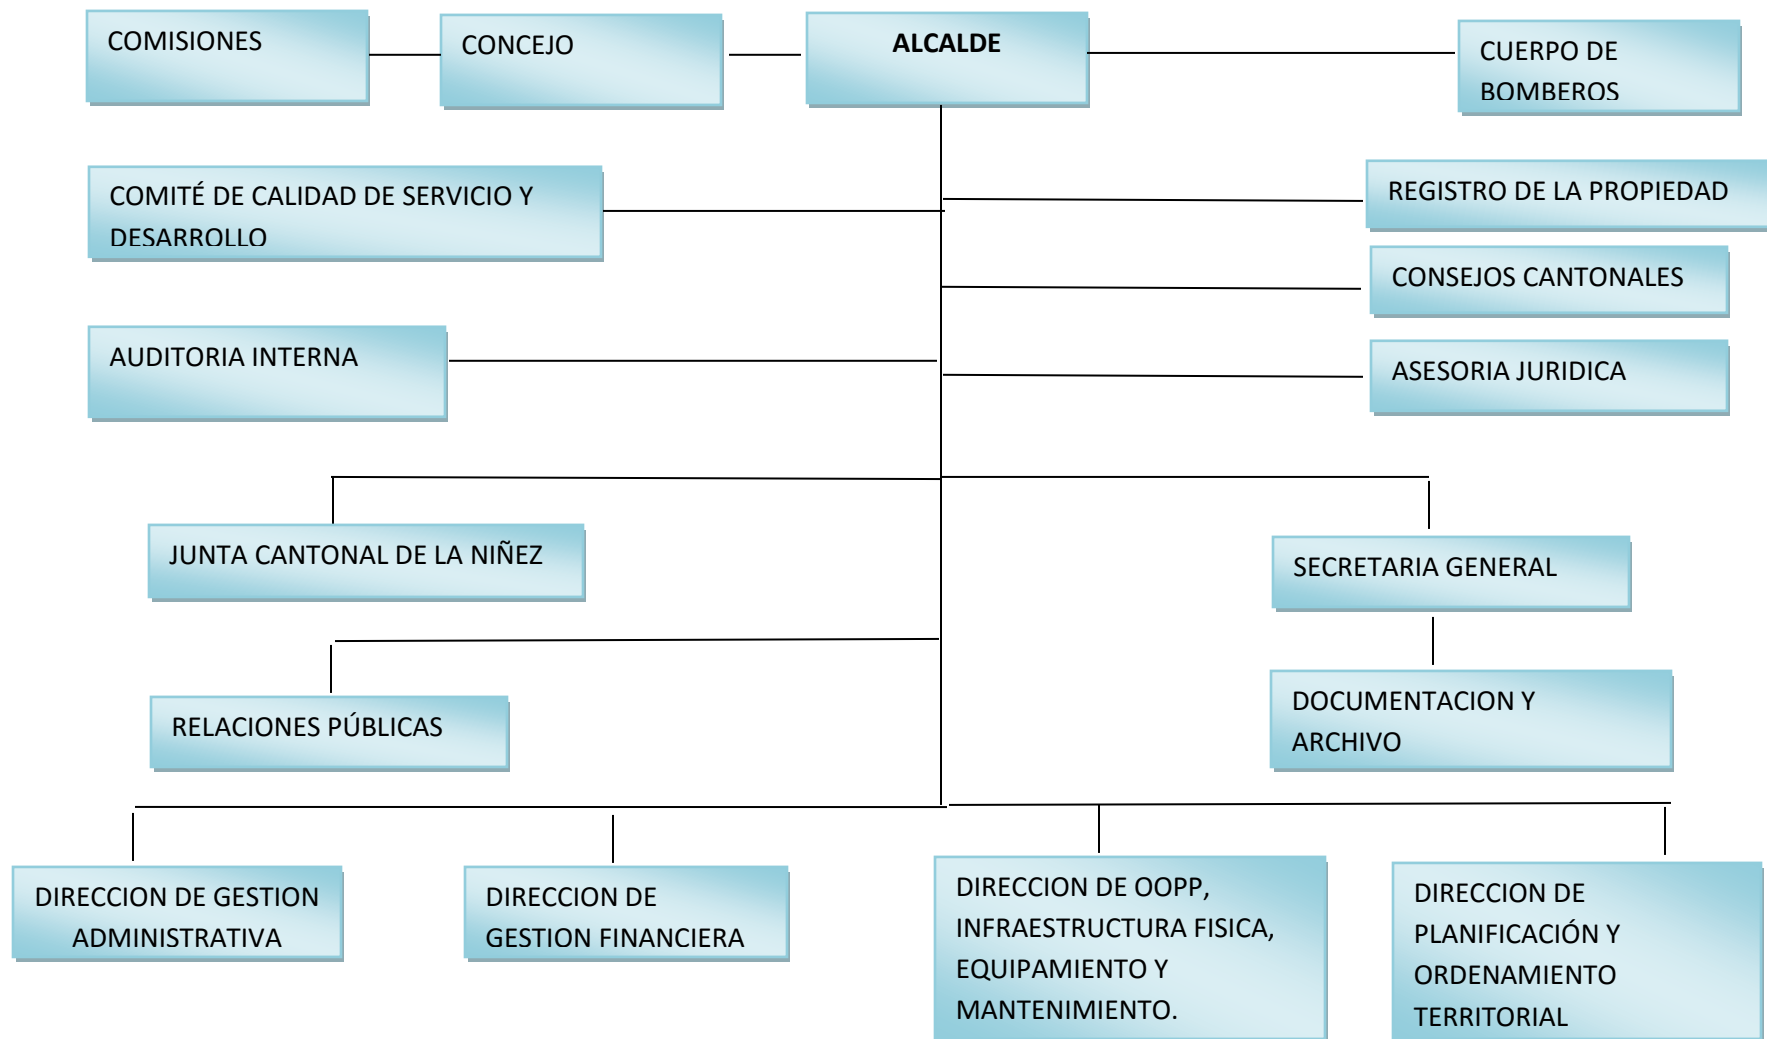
COMISIONES

CONCEJO

ALCALDE

CUERPO DE BOMBEROS

COMITÉ DE CALIDAD DE SERVICIO Y DESARROLLO

REGISTRO DE LA PROPIEDAD

CONSEJOS CANTONALES

AUDITORIA INTERNA

ASESORIA JURIDICA

JUNTA CANTONAL DE LA NIÑEZ

SECRETARIA GENERAL

RELACIONES PÚBLICAS

DOCUMENTACION Y ARCHIVO

DIRECCION DE GESTION ADMINISTRATIVA

DIRECCION DE GESTION FINANCIERA

DIRECCION DE OOPP, INFRAESTRUCTURA FISICA, EQUIPAMIENTO Y MANTENIMIENTO.

DIRECCION DE PLANIFICACIÓN Y ORDENAMIENTO TERRITORIAL